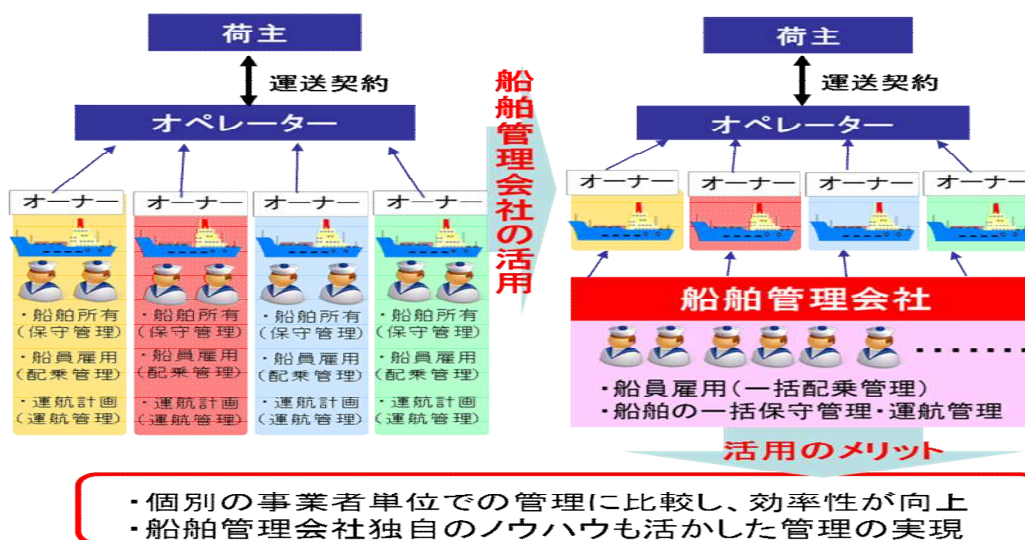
荷主

運送契約

オペレーター

オーナー

・船舶所有（保守管理）

・船員雇用（配乗管理）

・運航計画（運航管理）

オーナー

・船舶所有（保守管理）

・船員雇用（配乗管理）

・運航計画（運航管理）

オーナー

・船舶所有（保守管理）

・船員雇用（配乗管理）

・運航計画（運航管理）

オーナー

・船舶所有（保守管理）

・船員雇用（配乗管理）

・運航計画（運航管理）

船舶管理会社の活用

荷主

運送契約

オペレーター

オーナー

オーナー

オーナー

オーナー

船舶管理会社

・船員雇用（一括配乗管理）
・船舶の一括保守管理・運航管理

活用のメリット

・個別の事業者単位での管理に比較し、効率性が向上
・船舶管理会社独自のノウハウも活かした管理の実現